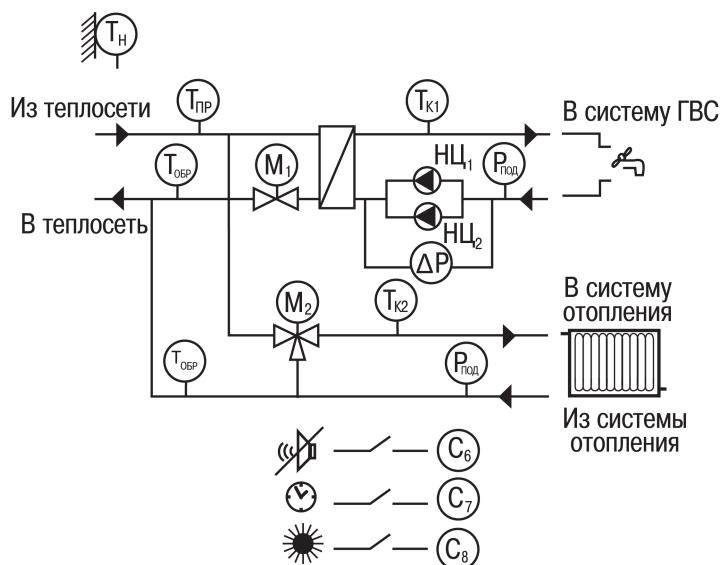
$T_Н$

Из теплосети

$T_{ПР}$

$T_{К1}$

В систему ГВС

$T_{ОБР}$

$M_1$

$НЦ_1$

$P_{ПОД}$

В теплосеть

$НЦ_2$

$\Delta P$

$M_2$

$T_{К2}$

В систему отопления

$T_{ОБР}$

$P_{ПОД}$

Из системы отопления

$C_6$

$C_7$

$C_8$